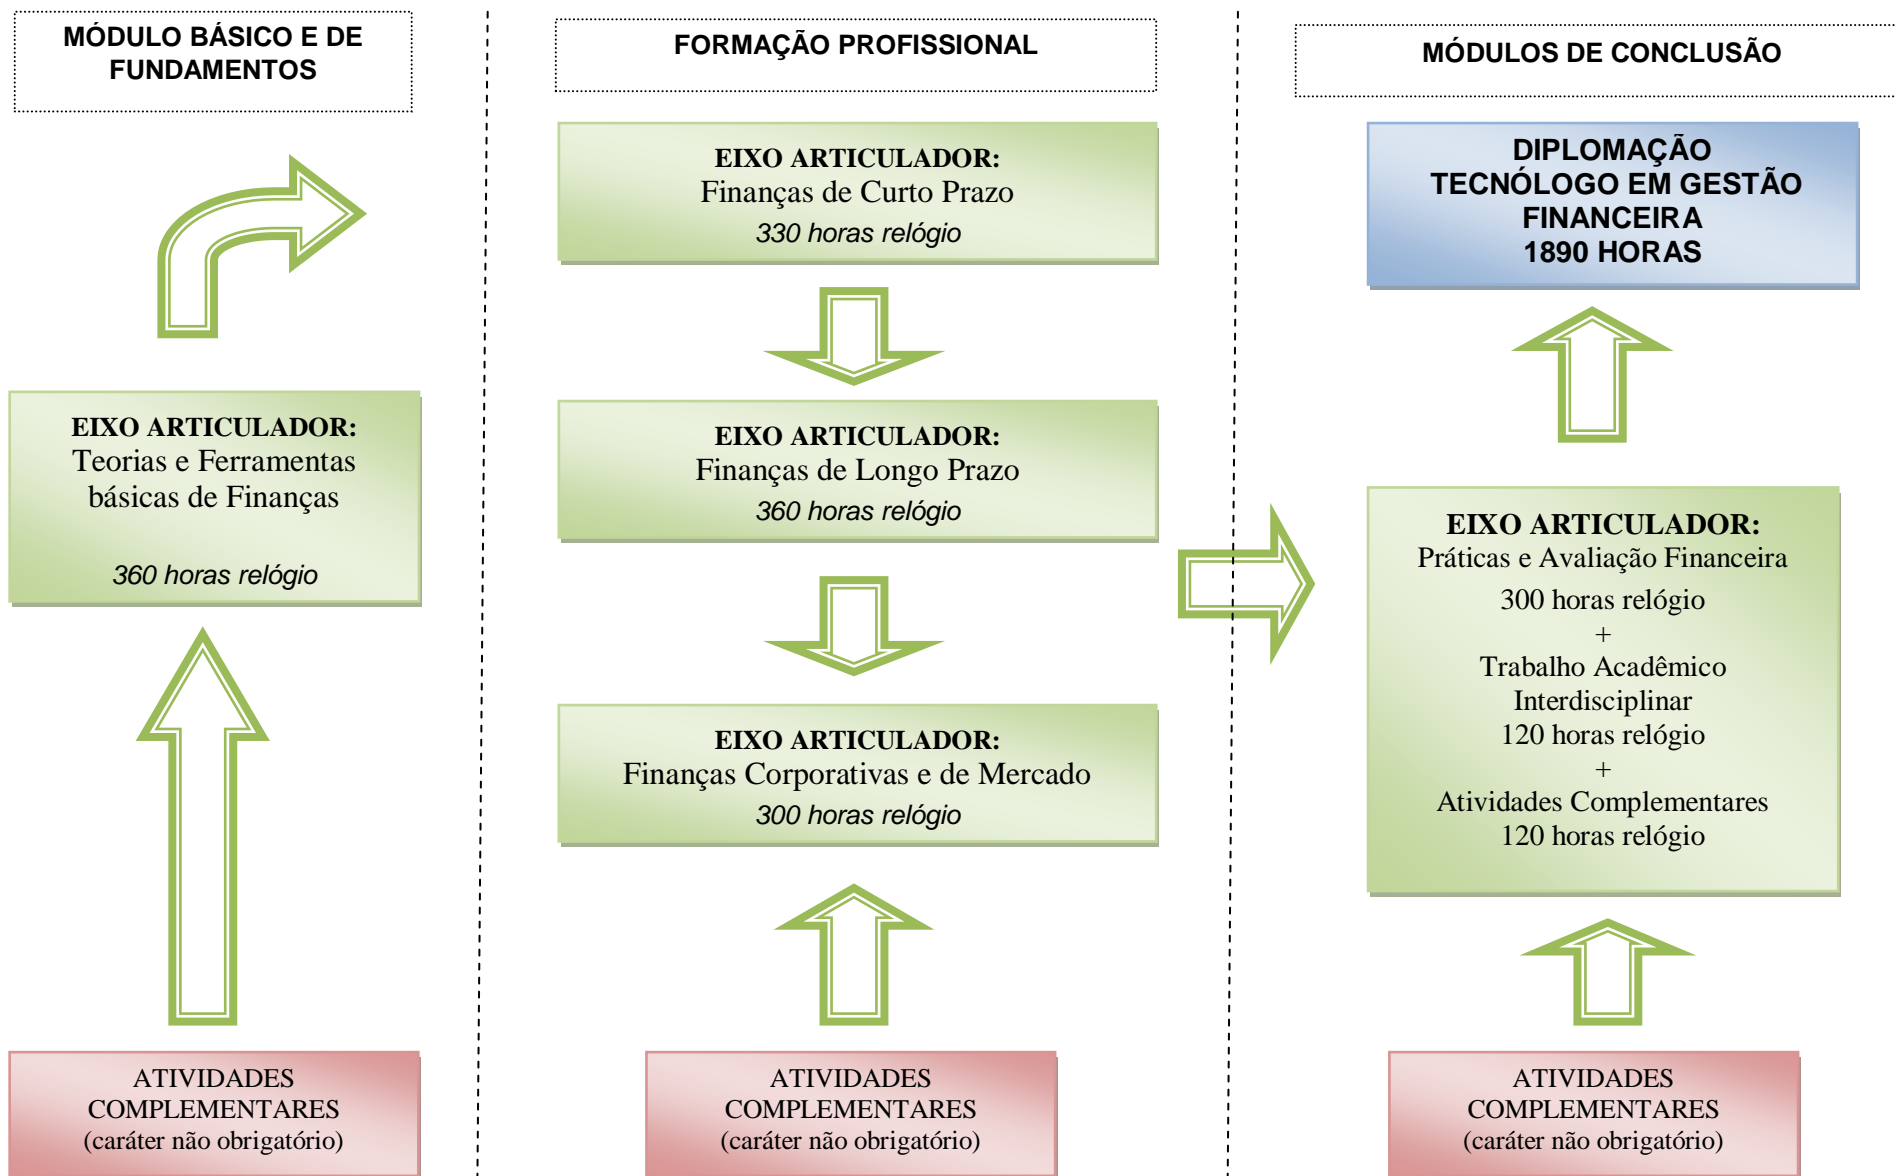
MÓDULO BÁSICO E DE FUNDAMENTOS

EIXO ARTICULADOR:
Teorias e Ferramentas básicas de Finanças

360 horas relógio

ATIVIDADES COMPLEMENTARES
(caráter não obrigatório)

FORMAÇÃO PROFISSIONAL

EIXO ARTICULADOR:
Finanças de Curto Prazo
330 horas relógio

EIXO ARTICULADOR:
Finanças de Longo Prazo
360 horas relógio

EIXO ARTICULADOR:
Finanças Corporativas e de Mercado
300 horas relógio

ATIVIDADES COMPLEMENTARES
(caráter não obrigatório)

MÓDULOS DE CONCLUSÃO

DIPLOMAÇÃO
TECNÓLOGO EM GESTÃO FINANCEIRA
1890 HORAS

EIXO ARTICULADOR:
Práticas e Avaliação Financeira
300 horas relógio
+
Trabalho Acadêmico Interdisciplinar
120 horas relógio
+
Atividades Complementares
120 horas relógio

ATIVIDADES COMPLEMENTARES
(caráter não obrigatório)